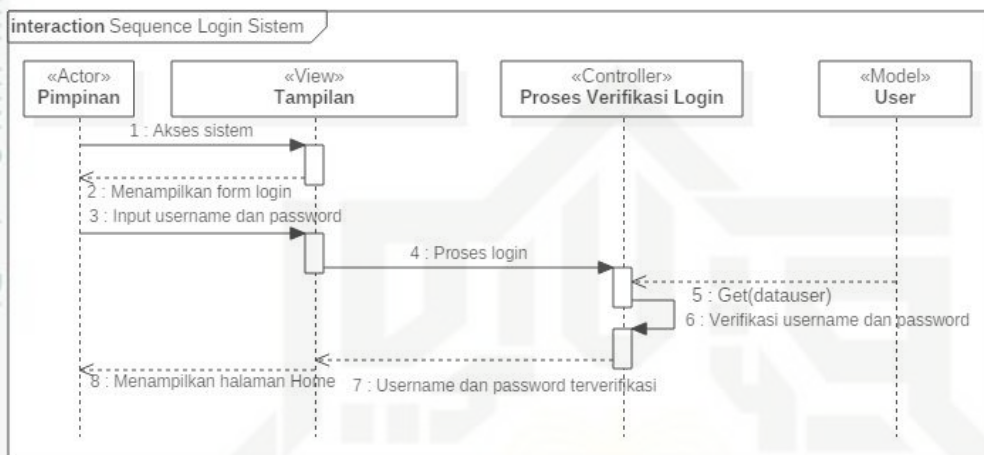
interaction Sequence Login Sistem

«Actor»
Pimpinan

«View»
Tampilan

«Controller»
Proses Verifikasi Login

«Model»
User

1 : Akses sistem

2 : Menampilkan form login

3 : Input username dan password

4 : Proses login

5 : Get(datauser)

6 : Verifikasi username dan password

7 : Username dan password terverifikasi

8 : Menampilkan halaman Home